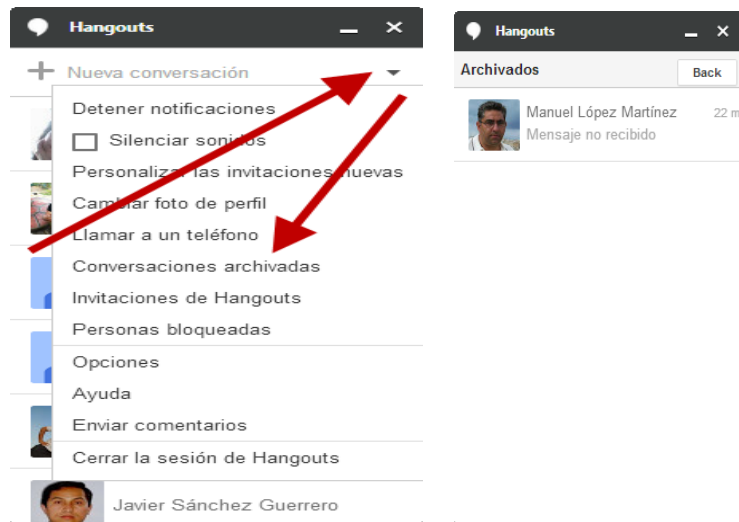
Hangouts

Nueva conversación

Detener notificaciones

Silenciar sonidos

Personalizar las invitaciones nuevas

Cambiar foto de perfil

Llamar a un teléfono

Conversaciones archivadas

Invitaciones de Hangouts

Personas bloqueadas

Opciones

Ayuda

Enviar comentarios

Cerrar la sesión de Hangouts

Javier Sánchez Guerrero

Hangouts

Archivados

Back

Manuel López Martínez

22 m

Mensaje no recibido